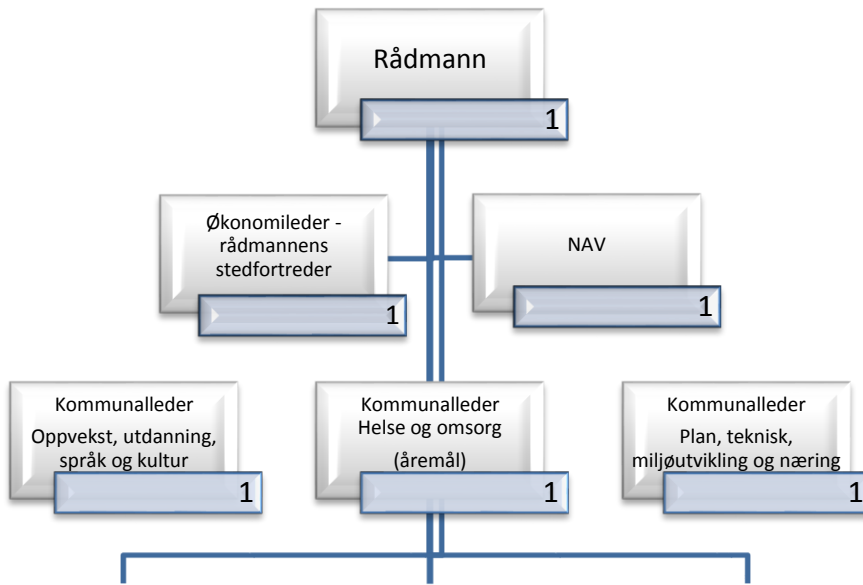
Rådmann

1

Økonomileder - rådmannens stedfortreder

1

NAV

1

Kommunalleder
Oppvekst, utdanning, språk og kultur

1

Kommunalleder
Helse og omsorg
(åremål)

1

Kommunalleder
Plan, teknisk, miljøutvikling og næring

1